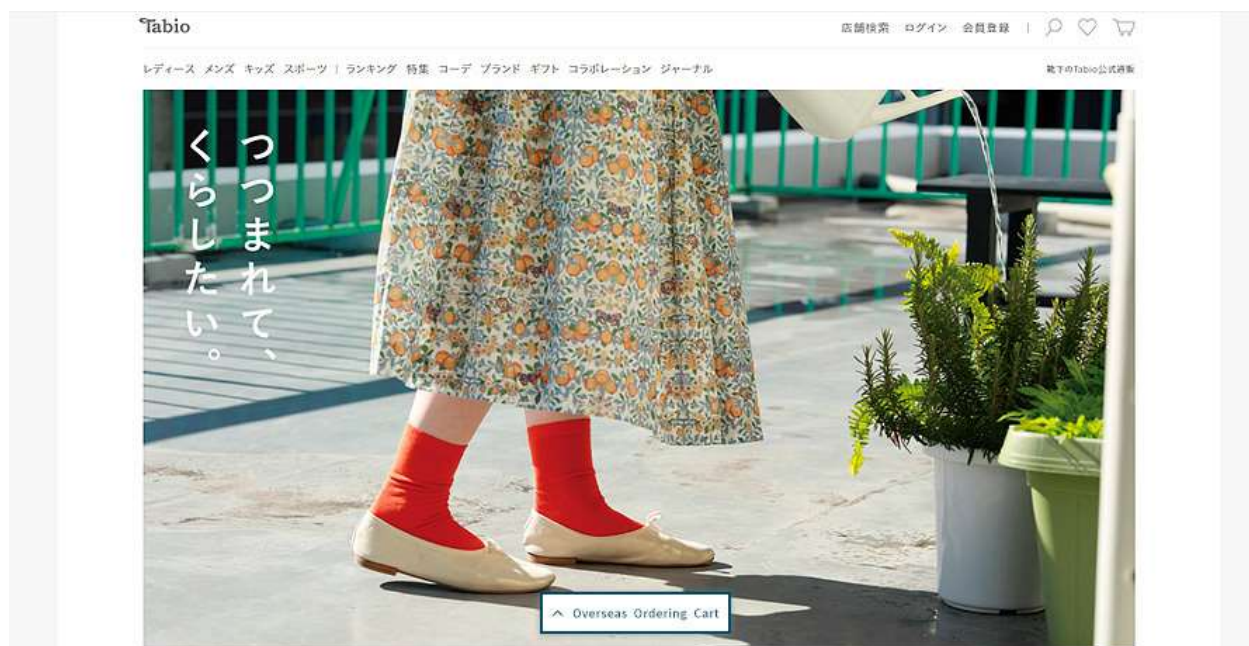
Tabio

店舗検索 ログイン 会員登録

レディース メンズ キッズ スポーツ | ランキング 特集 コーデ ブランド ギフト コラボレーション ジャーナル

靴下のTabio公式通販

つつまれて、
くらしたい。

Overseas Ordering Cart